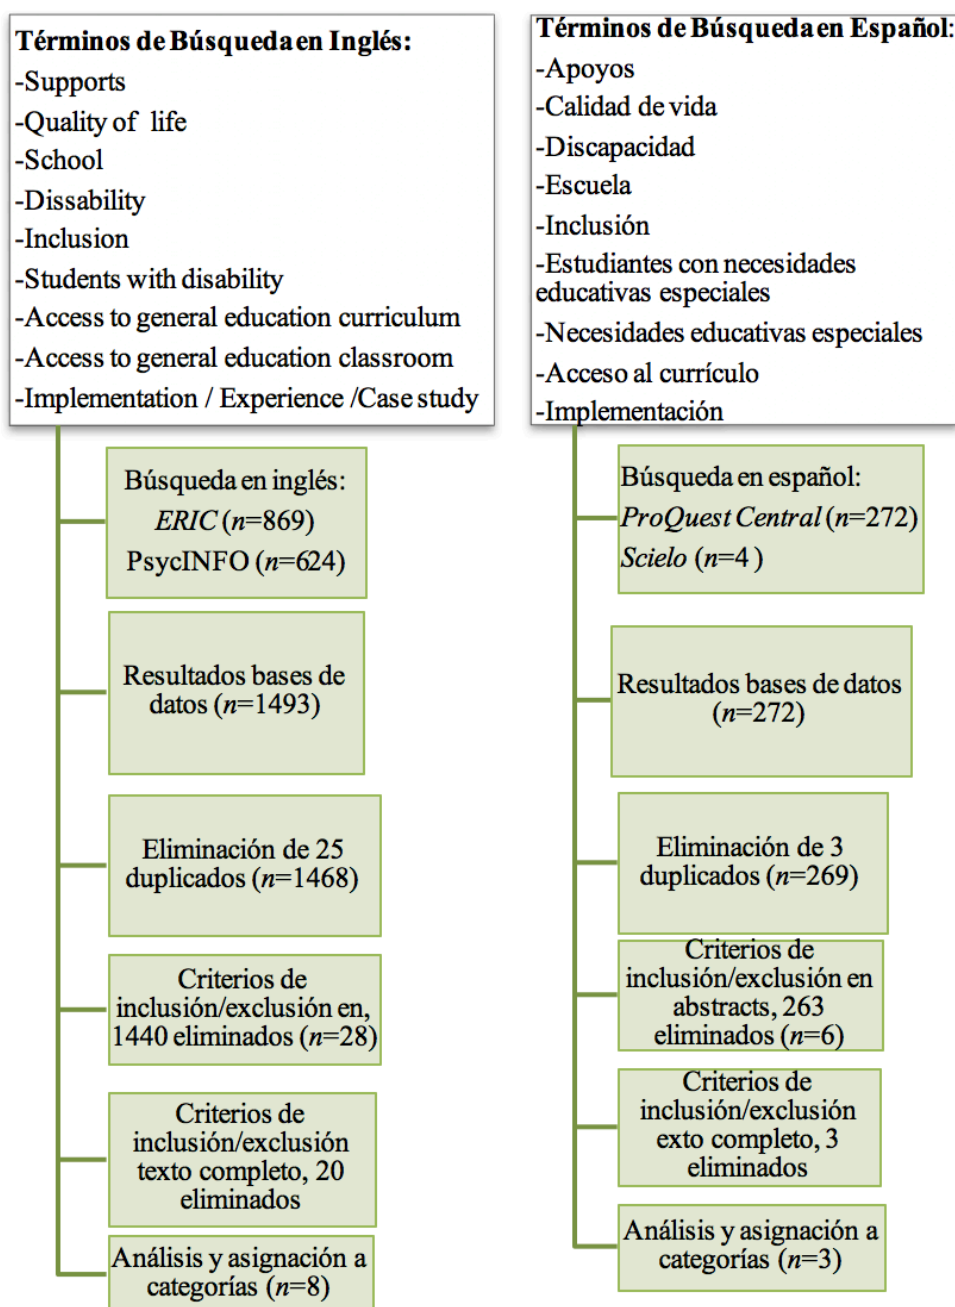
Términos de Búsqueda en Inglés:
-Supports
-Quality of life
-School
-Dissability
-Inclusion
-Students with disability
-Access to general education curriculum
-Access to general education classroom
-Implementation / Experience /Case study

Búsqueda en inglés:
ERIC ($n$=869)
PsycINFO ($n$=624)

Resultados bases de datos ($n$=1493)

Eliminación de 25 duplicados ($n$=1468)

Criterios de inclusión/exclusión en, 1440 eliminados ($n$=28)

Criterios de inclusión/exclusión texto completo, 20 eliminados

Análisis y asignación a categorías ($n$=8)

Términos de Búsqueda en Español:
-Apoyos
-Calidad de vida
-Discapacidad
-Escuela
-Inclusión
-Estudiantes con necesidades educativas especiales
-Necesidades educativas especiales
-Acceso al currículo
-Implementación

Búsqueda en español:
ProQuest Central ($n$=272)
Scielo ($n$=4 )

Resultados bases de datos ($n$=272)

Eliminación de 3 duplicados ($n$=269)

Criterios de inclusión/exclusión en abstracts, 263 eliminados ($n$=6)

Criterios de inclusión/exclusión exto completo, 3 eliminados

Análisis y asignación a categorías ($n$=3)